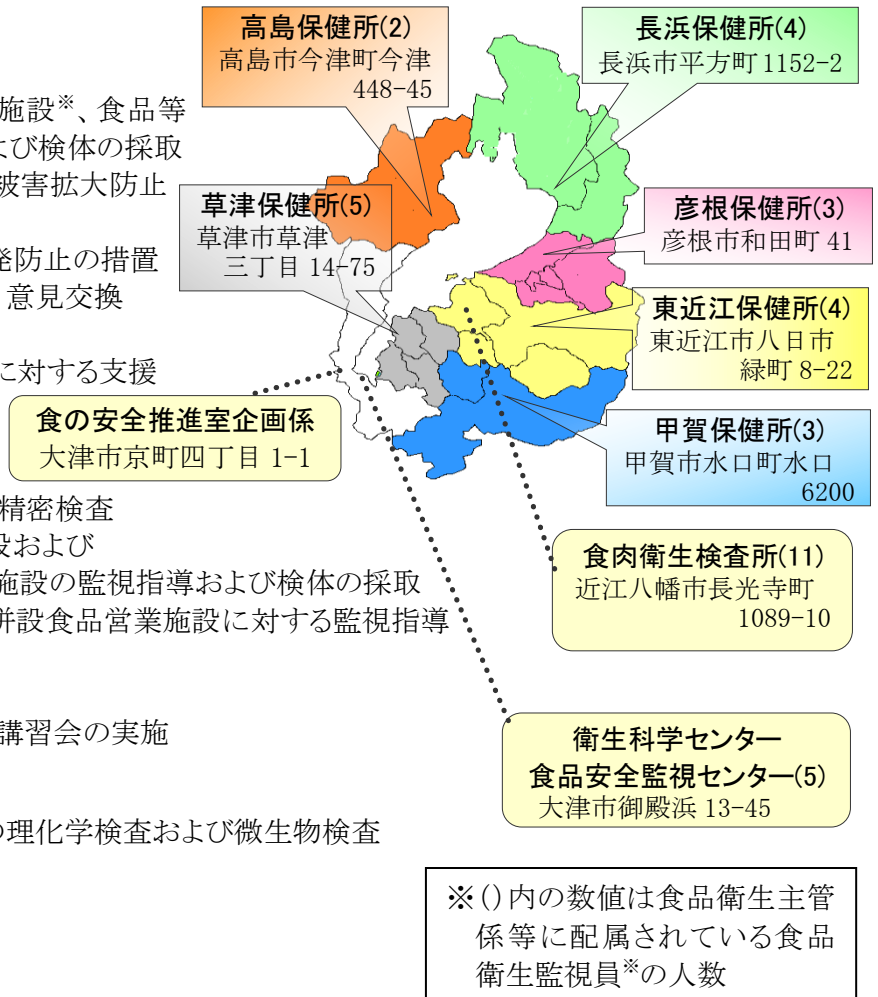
施設※、食品等
よび検体の採取
被害拡大防止

発防止の措置
意見交換

こ対する支援

精密検査
設および
施設の監視指導および検体の採取
併設食品営業施設に対する監視指導

講習会の実施

の理化学検査および微生物検査

高島保健所(2)
高島市今津町今津 448-45

長浜保健所(4)
長浜市平方町 1152-2

草津保健所(5)
草津市草津 三丁目 14-75

彦根保健所(3)
彦根市和田町 41

東近江保健所(4)
東近江市八日市 緑町 8-22

食の安全推進室企画係
大津市京町四丁目 1-1

甲賀保健所(3)
甲賀市水口町水口 6200

食肉衛生検査所(11)
近江八幡市長光寺町 1089-10

衛生科学センター
食品安全監視センター(5)
大津市御殿浜 13-45

※()内の数値は食品衛生主管係等に配属されている食品衛生監視員※の人数